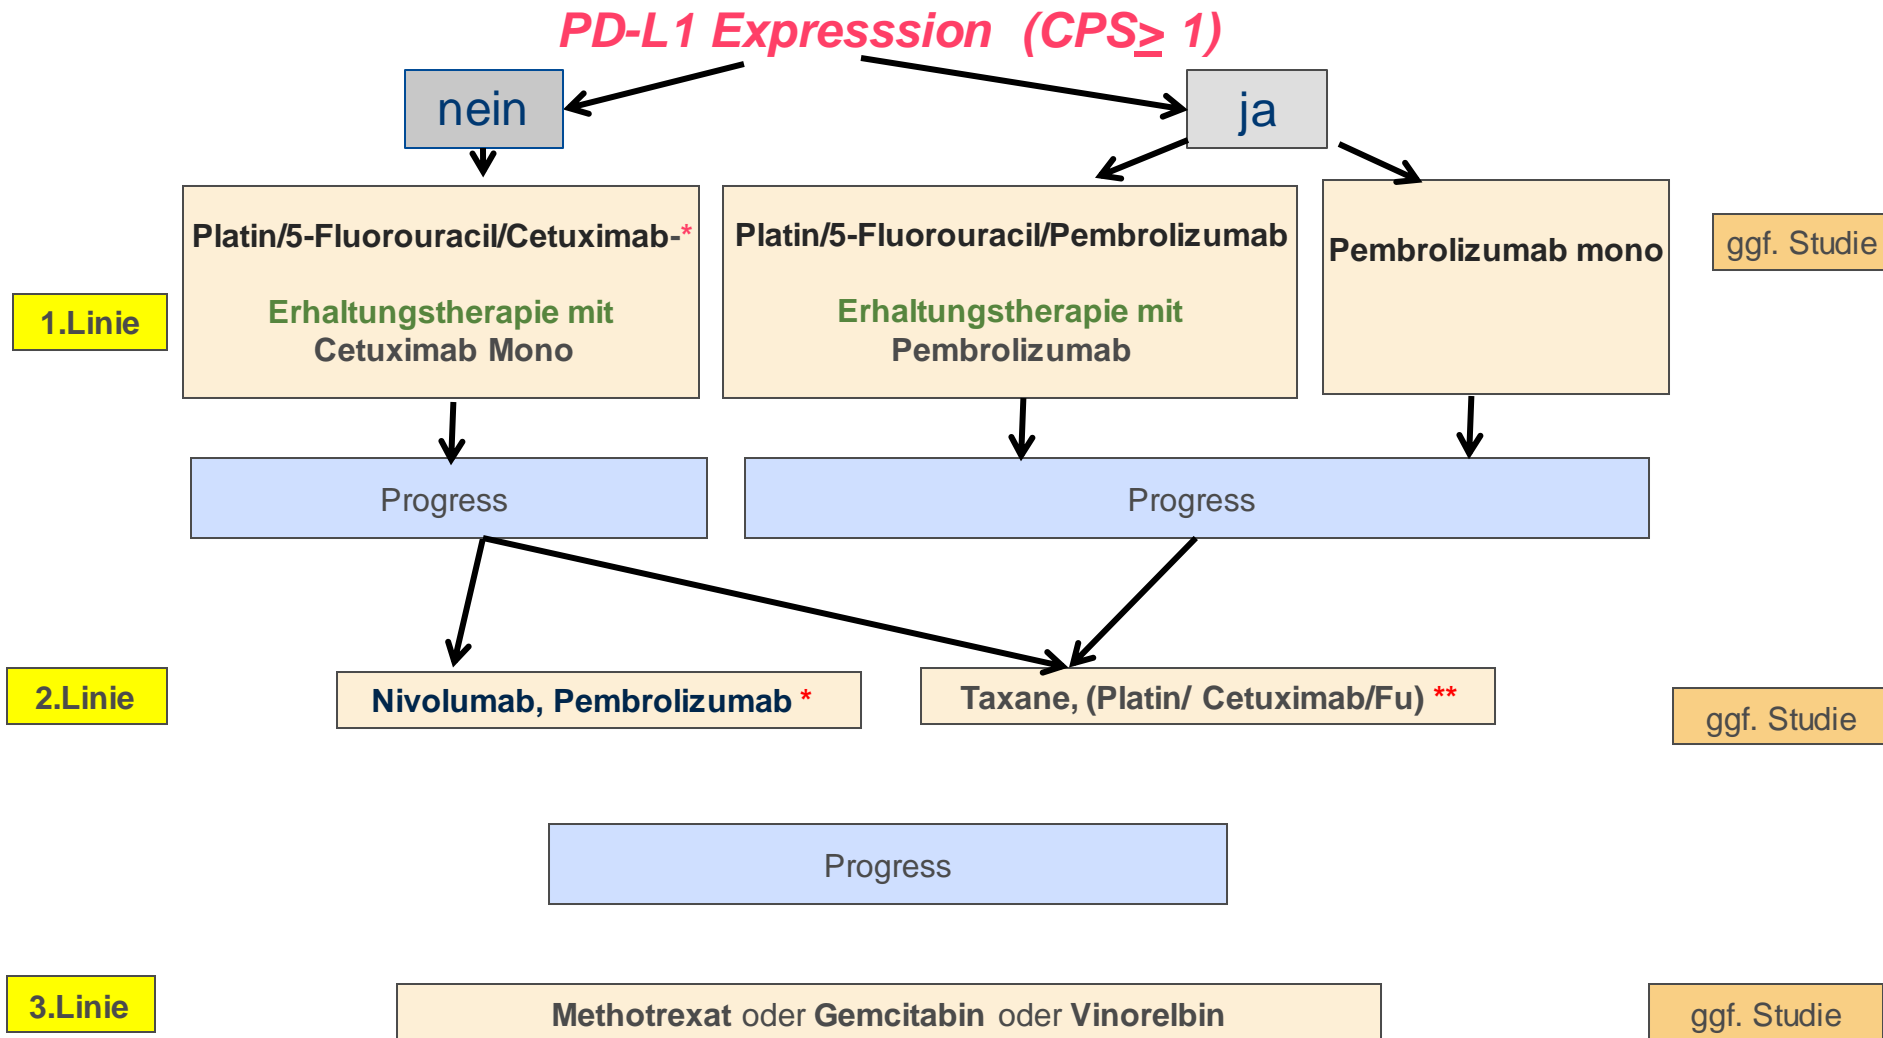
PD-L1 Expresssion (CPS$\geq$ 1)

nein

ja

1.Linie

Platin/5-Fluorouracil/Cetuximab-*

Erhaltungstherapie mit Cetuximab Mono

Platin/5-Fluorouracil/Pembrolizumab

Erhaltungstherapie mit Pembrolizumab

Pembrolizumab mono

ggf. Studie

Progress

Progress

2.Linie

Nivolumab, Pembrolizumab *

Taxane, (Platin/ Cetuximab/Fu) **

ggf. Studie

Progress

3.Linie

Methotrexat oder Gemcitabin oder Vinorelbin

ggf. Studie